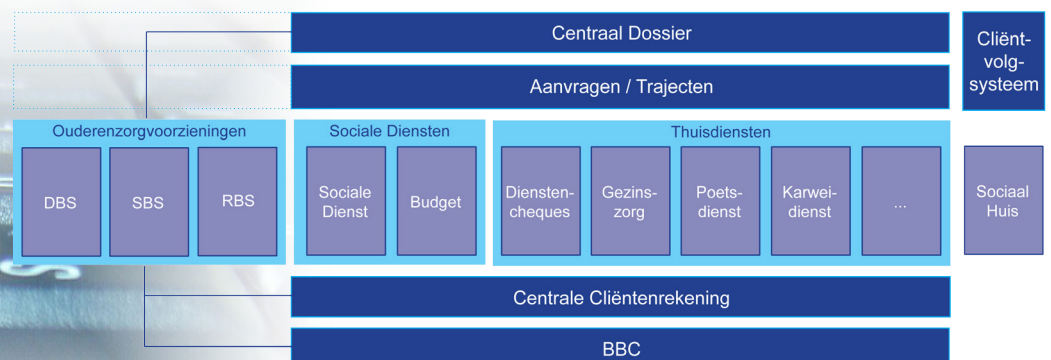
Centraal Dossier

Cliënt-volg-systeem

Aanvragen / Trajecten

Ouderenzorgvoorzieningen

DBS

SBS

RBS

Sociale Diensten

Sociale Dienst

Budget

Thuisdiensten

Dienstencheques

Gezinszorg

Poetsdienst

Karweidienst

...

Sociaal Huis

Centrale Cliëntenrekening

BBC